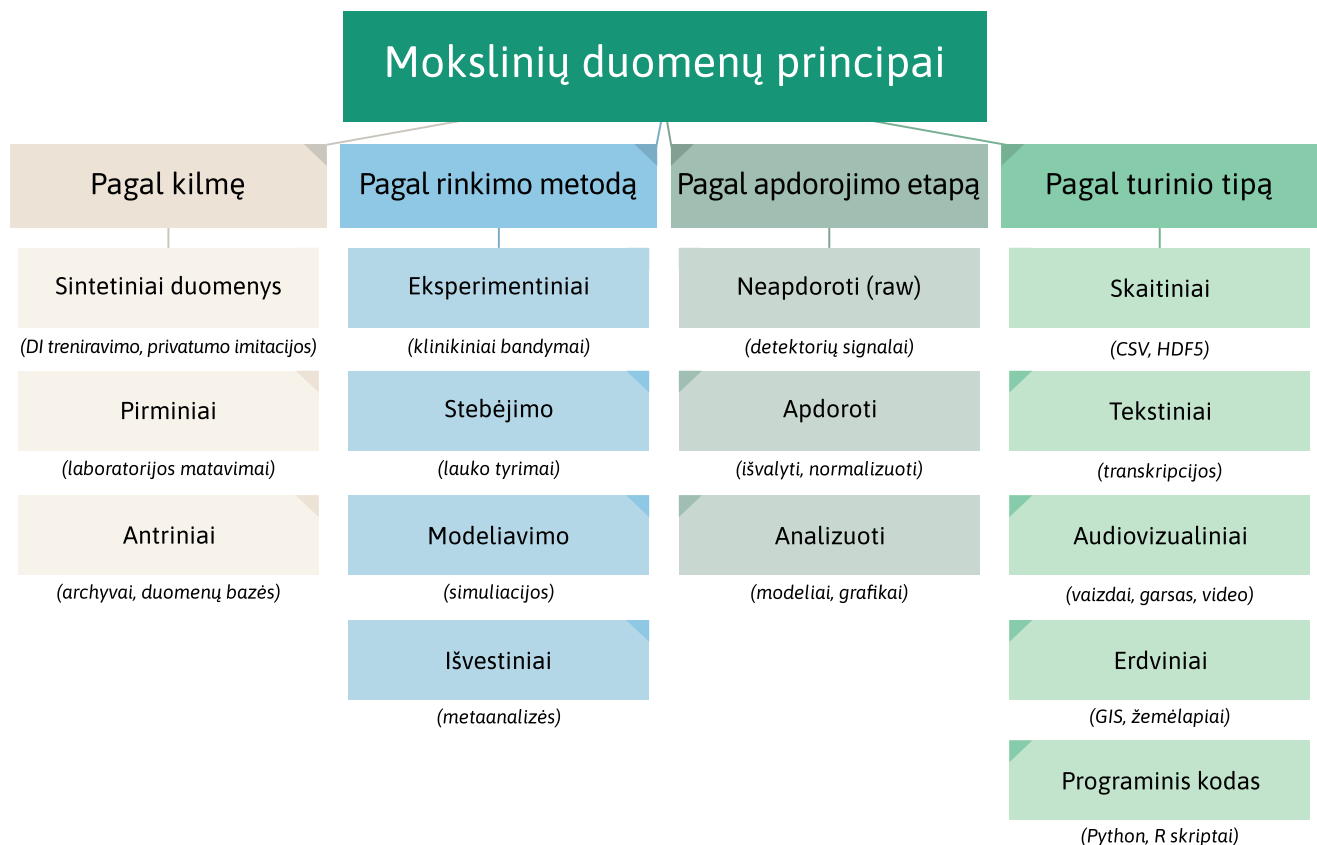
Mokslinių duomenų principai

Pagal kilmę

Sintetiniai duomenys
(DI treniravimo, privatumo imitacijos)

Pirminiai
(laboratorijos matavimai)

Antriniai
(archyvai, duomenų bazės)

Pagal rinkimo metodą

Eksperimentiniai
(klinikiniai bandymai)

Stebėjimo
(lauko tyrimai)

Modeliavimo
(simuliacijos)

Išvestiniai
(metaanalizės)

Pagal apdorojimo etapą

Neapdoroti (raw)
(detektorių signalai)

Apdoroti
(išvalyti, normalizuoti)

Analizuoti
(modeliai, grafikai)

Pagal turinio tipą

Skaitiniai
(CSV, HDF5)

Tekstiniai
(transkripcijos)

Audiovizualiniai
(vaizdai, garsas, video)

Erdviniai
(GIS, žemėlapiai)

Programinis kodas
(Python, R skriptai)